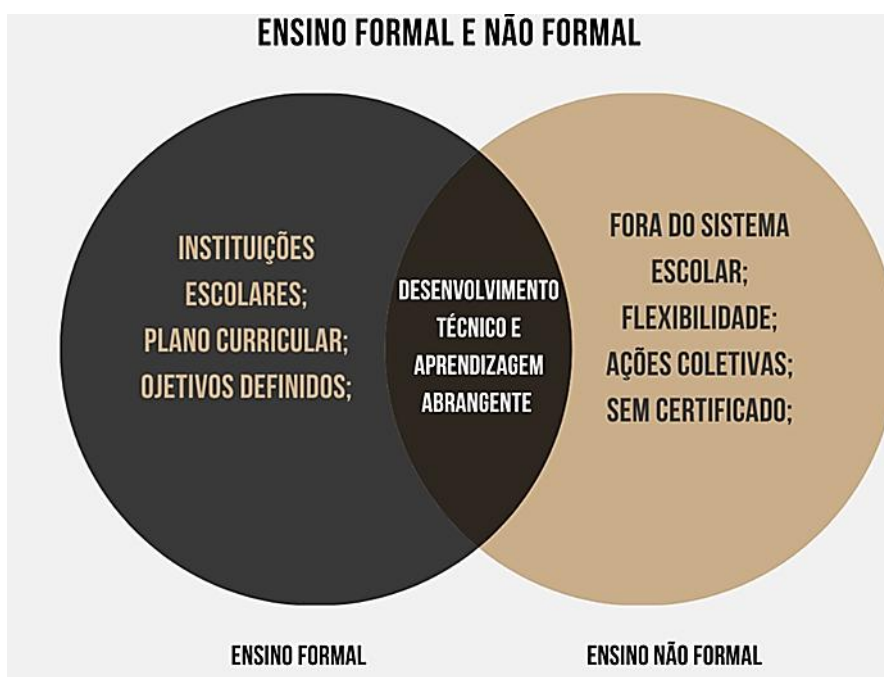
ENSINO FORMAL E NÃO FORMAL

INSTITUIÇÕES ESCOLARES;
PLANO CURRICULAR;
OJETIVOS DEFINIDOS;

DESENVOLVIMENTO TÉCNICO E APRENDIZAGEM ABRANGENTE

FORA DO SISTEMA ESCOLAR;
FLEXIBILIDADE;
AÇÕES COLETIVAS;
SEM CERTIFICADO;

ENSINO FORMAL

ENSINO NÃO FORMAL